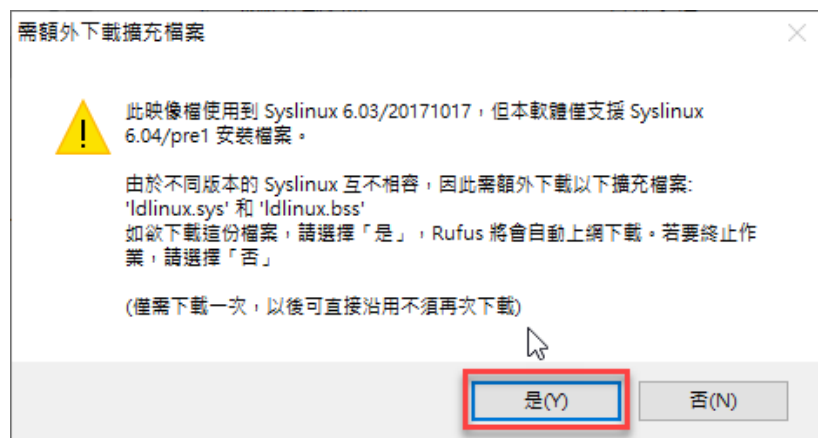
需額外下載擴充檔案

此映像檔使用到 Syslinux 6.03/20171017，但本軟體僅支援 Syslinux 6.04/pre1 安裝檔案。

由於不同版本的 Syslinux 互不相容，因此需額外下載以下擴充檔案: 'ldlinux.sys' 和 'ldlinux.bss'
如欲下載這份檔案，請選擇「是」，Rufus 將會自動上網下載。若要終止作業，請選擇「否」

(僅需下載一次，以後可直接沿用不須再次下載)

是(Y)

否(N)